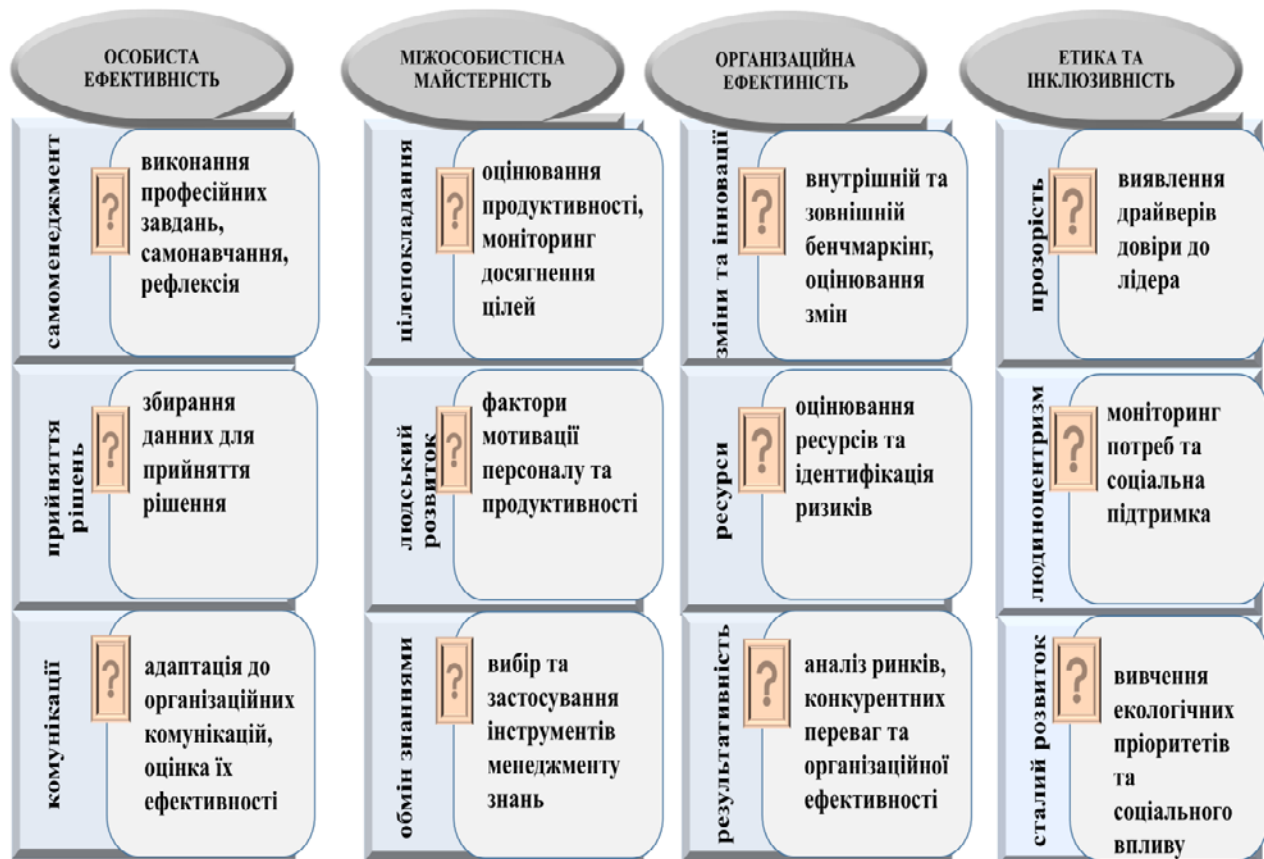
ОСОБИСТА ЕФЕКТИВНІСТЬ

самоменеджмент

?

виконання професійних завдань, самонавчання, рефлексія

прийняття рішень

?

збирання данних для прийняття рішення

комунікації

?

адаптація до організаційних комунікацій, оцінка їх ефективності

МІЖОСОБИСТІСНА МАЙСТЕРНІСТЬ

цілепокладання

?

оцінювання продуктивності, моніторинг досягнення цілей

людський розвиток

?

фактори мотивації персоналу та продуктивності

обмін знаннями

?

вибір та застосування інструментів менеджменту знань

ОРГАНІЗАЦІЙНА ЕФЕКТИНІСТЬ

зміни та інновації

?

внутрішній та зовнішній бенчмаркінг, оцінювання змін

ресурси

?

оцінювання ресурсів та ідентифікація ризиків

результативність

?

аналіз ринків, конкурентних переваг та організаційної ефективності

ЕТИКА ТА ІНКЛЮЗИВНІСТЬ

прозорість

?

виявлення драйверів довіри до лідера

людиноцентризм

?

моніторинг потреб та соціальна підтримка

сталий розвиток

?

вивчення екологічних пріоритетів та соціального впливу